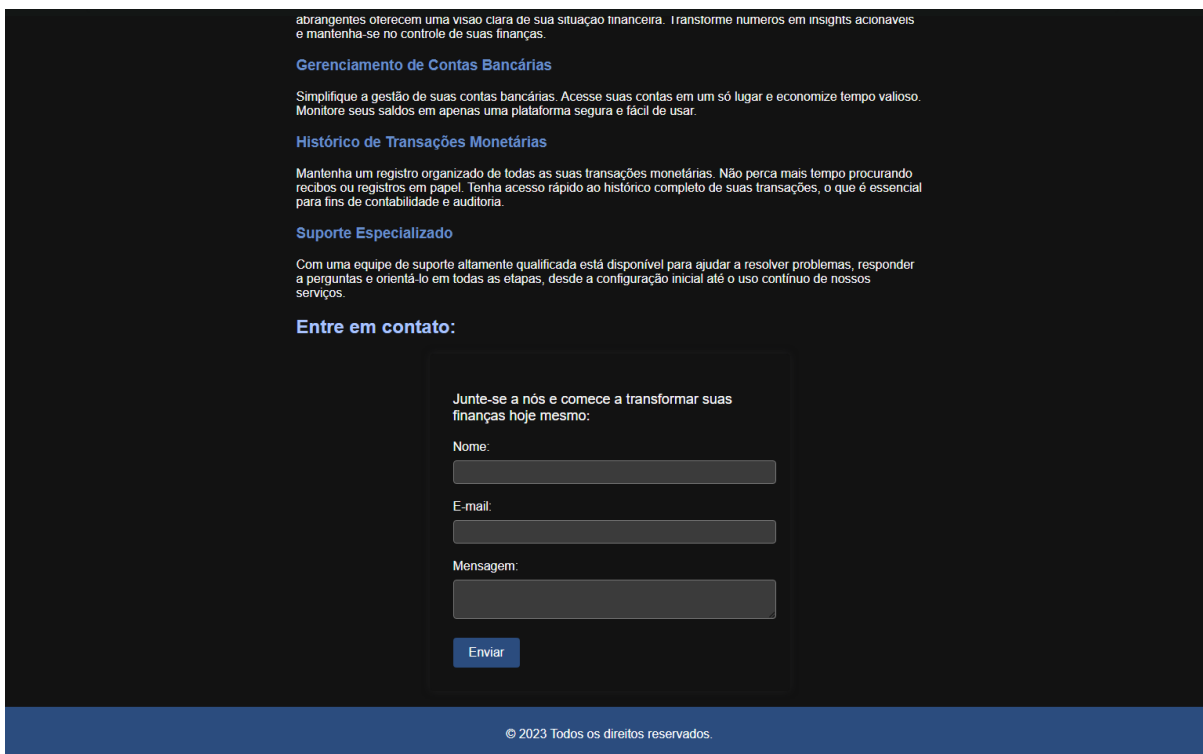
abrangentes oferecem uma visão clara de sua situação financeira. Transforme números em insights acionáveis e mantenha-se no controle de suas finanças.

Gerenciamento de Contas Bancárias

Simplifique a gestão de suas contas bancárias. Acesse suas contas em um só lugar e economize tempo valioso. Monitore seus saldos em apenas uma plataforma segura e fácil de usar.

Histórico de Transações Monetárias

Mantenha um registro organizado de todas as suas transações monetárias. Não perca mais tempo procurando recibos ou registros em papel. Tenha acesso rápido ao histórico completo de suas transações, o que é essencial para fins de contabilidade e auditoria.

Suporte Especializado

Com uma equipe de suporte altamente qualificada está disponível para ajudar a resolver problemas, responder a perguntas e orientá-lo em todas as etapas, desde a configuração inicial até o uso contínuo de nossos serviços.

Entre em contato:

Junte-se a nós e comece a transformar suas finanças hoje mesmo:

Nome:

E-mail:

Mensagem:

Enviar

© 2023 Todos os direitos reservados.